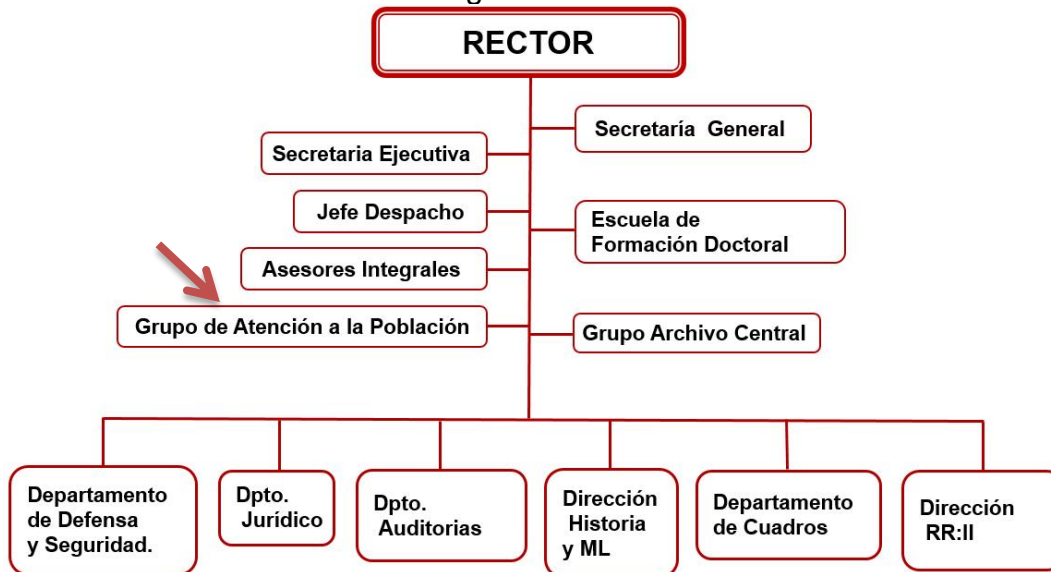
RECTOR

Secretaria Ejecutiva

Secretaría General

Jefe Despacho

Escuela de Formación Doctoral

Asesores Integrales

Grupo de Atención a la Población

Grupo Archivo Central

Departamento de Defensa y Seguridad.

Dpto. Jurídico

Dpto. Auditorias

Dirección Historia y ML

Departamento de Cuadros

Dirección RR:II